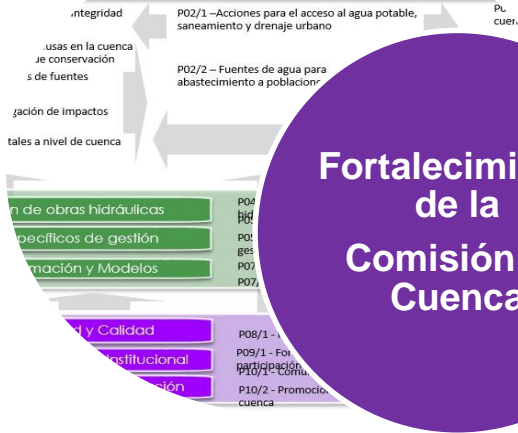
ntegridad

usas en la cuenca
de conservación
s de fuentes

gación de impactos

tales a nivel de cuenca

P02/1 –Acciones para el acceso al agua potable, saneamiento y drenaje urbano

P02/2 – Fuentes de agua para abastecimiento a poblacion

P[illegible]
cuen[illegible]

n de obras hidráulicas
pecíficos de gestión
mación y Modelos

P04
hid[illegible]
P0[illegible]
P05
ges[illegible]
P07
P07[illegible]

d y Calidad
Institucional
ción

P08/1 - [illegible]
P09/1 - For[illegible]
participación
P10/1 - Comu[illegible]
P10/2 - Promoció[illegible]
cuenca

Fortalecimi
de la
Comisión
Cuenca